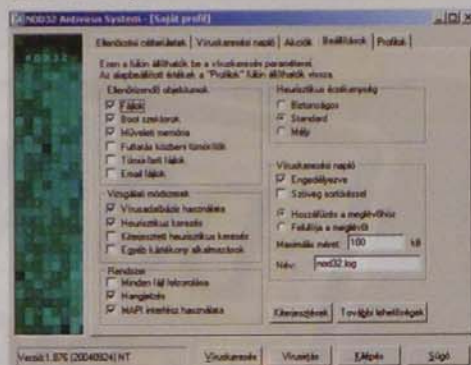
NOD32 Antivirus System - [Saját profil]

Ellenőrizendő céltárolások | Víruskeresési napló | Akciók | Beállítások | Profilok

Ezen a fülön állíthatók be a víruskeresés paraméterei.
Az alapbeállított értékek a "Profilok" fülön állíthatók vissza.

Ellenőrizendő objektumok
Fájlok
Boot szektorok
Működési memória
Futtatás közbeni tömörítők
Tömörített fájlok
Email fájlok

Heurisztikus érzékenység
Biztonságos
Standard
Mély

Vizsgálati módszerek
Vírusadatbázis használata
Heurisztikus keresés
Kiterjesztett heurisztikus keresés
Egyéb kártékony alkalmazások

Víruskeresési napló
Engedélyezve
Szöveg sortöréssel
Hozzáfűzés a meglévőhöz
Felülírja a meglévőt
Maximális méret: 100 kB
Név: nod32.log

Rendszer
Minden fájl felcsorolása
Hangjelzés
MAPI interfész használata

Kiterjesztések | További lehetőségek

Verzió:1.876 (20040924) NT | Víruskeresés | Vírusirtás | Kilépés | Súgó